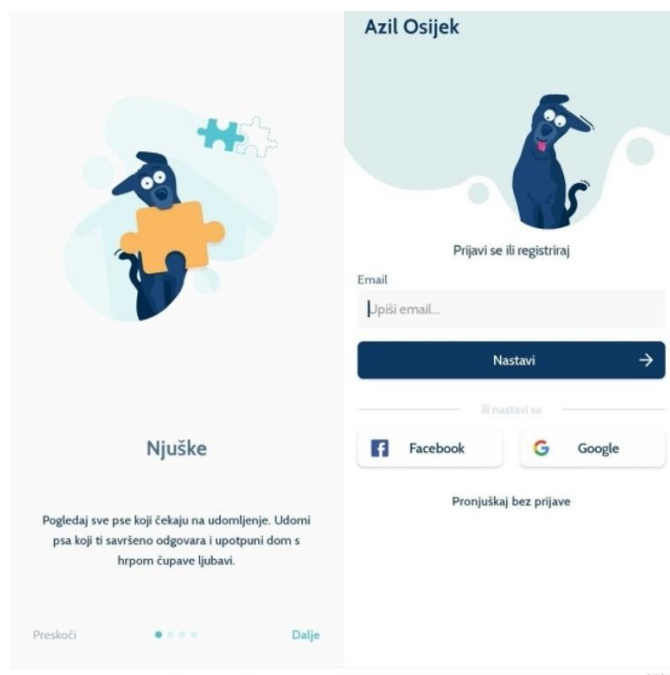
Njuške

Pogledaj sve pse koji čekaju na udomljenje. Udomi psa koji ti savršeno odgovara i upotpuni dom s hrpom čupave ljubavi.

Preskoči

Dalje

Azil Osijek

Prijavi se ili registriraj

Email

Upiši email...

Nastavi

Ili nastavi sa

Facebook

Google

Pronjuškaj bez prijave